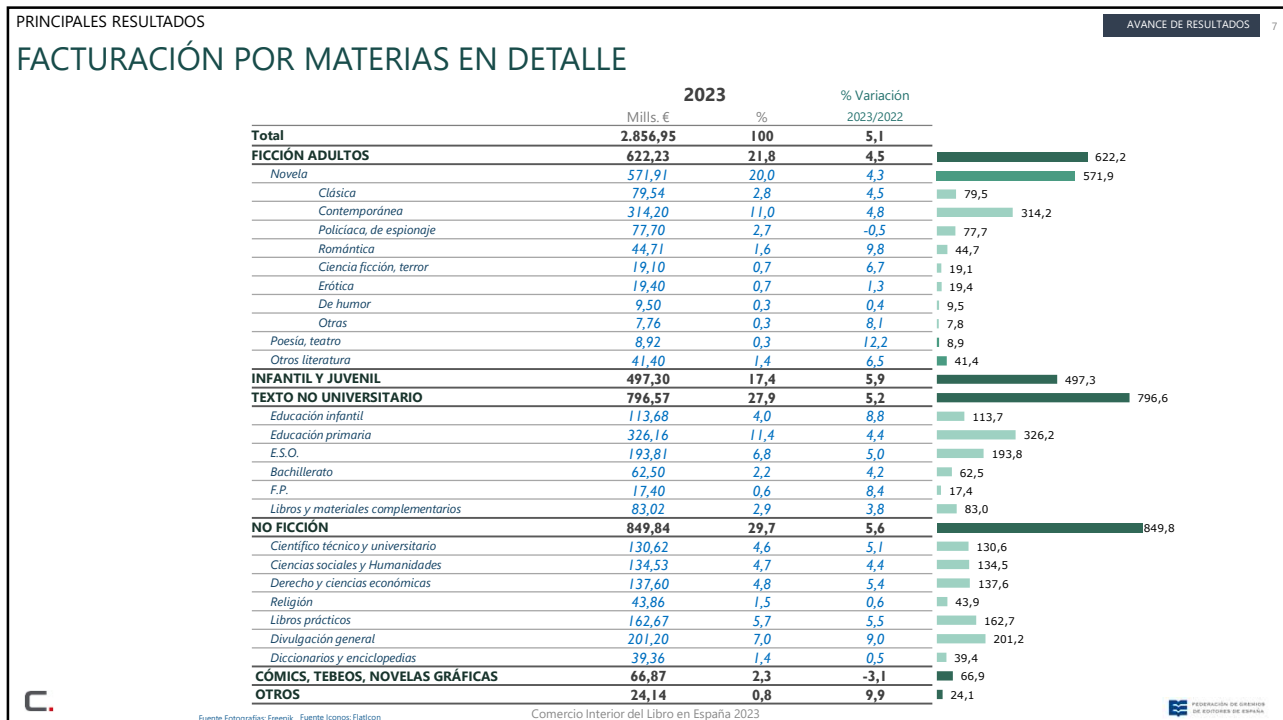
PRINCIPALES RESULTADOS

AVANCE DE RESULTADOS 7

FACTURACIÓN POR MATERIAS EN DETALLE

| | 2023 Mills. € | % | % Variación 2023/2022 | |
|---|---|---|---|---|
| Total | 2.856,95 | 100 | 5,1 | |
| FICCIÓN ADULTOS | 622,23 | 21,8 | 4,5 | 622,2 |
| Novela | 571,91 | 20,0 | 4,3 | 571,9 |
| Clásica | 79,54 | 2,8 | 4,5 | 79,5 |
| Contemporánea | 314,20 | 11,0 | 4,8 | 314,2 |
| Policíaca, de espionaje | 77,70 | 2,7 | -0,5 | 77,7 |
| Romántica | 44,71 | 1,6 | 9,8 | 44,7 |
| Ciencia ficción, terror | 19,10 | 0,7 | 6,7 | 19,1 |
| Erótica | 19,40 | 0,7 | 1,3 | 19,4 |
| De humor | 9,50 | 0,3 | 0,4 | 9,5 |
| Otras | 7,76 | 0,3 | 8,1 | 7,8 |
| Poesía, teatro | 8,92 | 0,3 | 12,2 | 8,9 |
| Otros literatura | 41,40 | 1,4 | 6,5 | 41,4 |
| INFANTIL Y JUVENIL | 497,30 | 17,4 | 5,9 | 497,3 |
| TEXTO NO UNIVERSITARIO | 796,57 | 27,9 | 5,2 | 796,6 |
| Educación infantil | 113,68 | 4,0 | 8,8 | 113,7 |
| Educación primaria | 326,16 | 11,4 | 4,4 | 326,2 |
| E.S.O. | 193,81 | 6,8 | 5,0 | 193,8 |
| Bachillerato | 62,50 | 2,2 | 4,2 | 62,5 |
| F.P. | 17,40 | 0,6 | 8,4 | 17,4 |
| Libros y materiales complementarios | 83,02 | 2,9 | 3,8 | 83,0 |
| NO FICCIÓN | 849,84 | 29,7 | 5,6 | 849,8 |
| Científico técnico y universitario | 130,62 | 4,6 | 5,1 | 130,6 |
| Ciencias sociales y Humanidades | 134,53 | 4,7 | 4,4 | 134,5 |
| Derecho y ciencias económicas | 137,60 | 4,8 | 5,4 | 137,6 |
| Religión | 43,86 | 1,5 | 0,6 | 43,9 |
| Libros prácticos | 162,67 | 5,7 | 5,5 | 162,7 |
| Divulgación general | 201,20 | 7,0 | 9,0 | 201,2 |
| Diccionarios y enciclopedias | 39,36 | 1,4 | 0,5 | 39,4 |
| CÓMICS, TEBEOS, NOVELAS GRÁFICAS | 66,87 | 2,3 | -3,1 | 66,9 |
| OTROS | 24,14 | 0,8 | 9,9 | 24,1 |

Fuente Fotografías: Freepik Fuente Iconos: Flaticon

Comercio Interior del Libro en España 2023

FEDERACIÓN DE GREMIOS DE EDITORES DE ESPAÑA